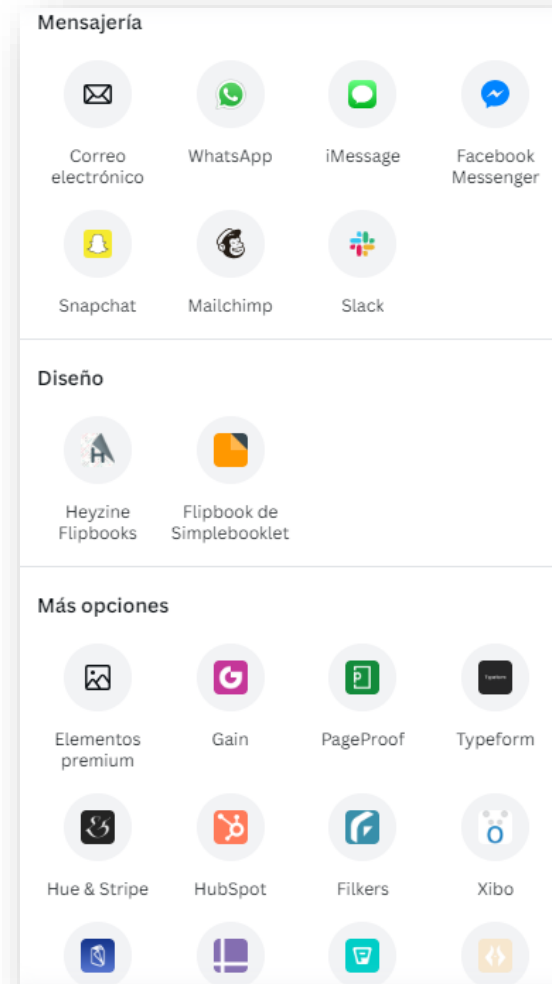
Mensajería

Correo electrónico
WhatsApp
iMessage
Facebook Messenger
Snapchat
Mailchimp
Slack

Diseño

Heyzine Flipbooks
Flipbook de Simplebooklet

Más opciones

Elementos premium
Gain
PageProof
Typeform
Hue & Stripe
HubSpot
Filkers
Xibo